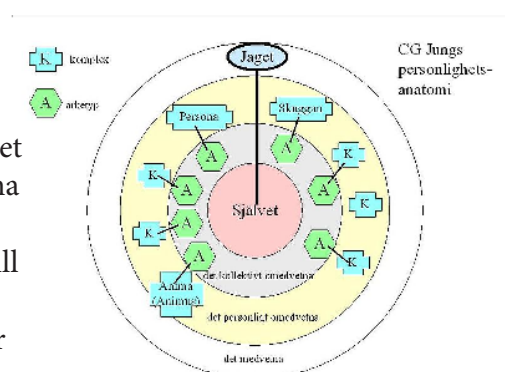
K komplex

A arketyp

et
na

ll

r

Jaget

CG Jungs personlighets-anatomi

Persona

A

Skuggan

A

K

A

K

A

Självet

A

K

A

K

A

K

A

A

Anima (Animus)

det kollektivt omedvetna

det personligt omedvetna

det medvetna